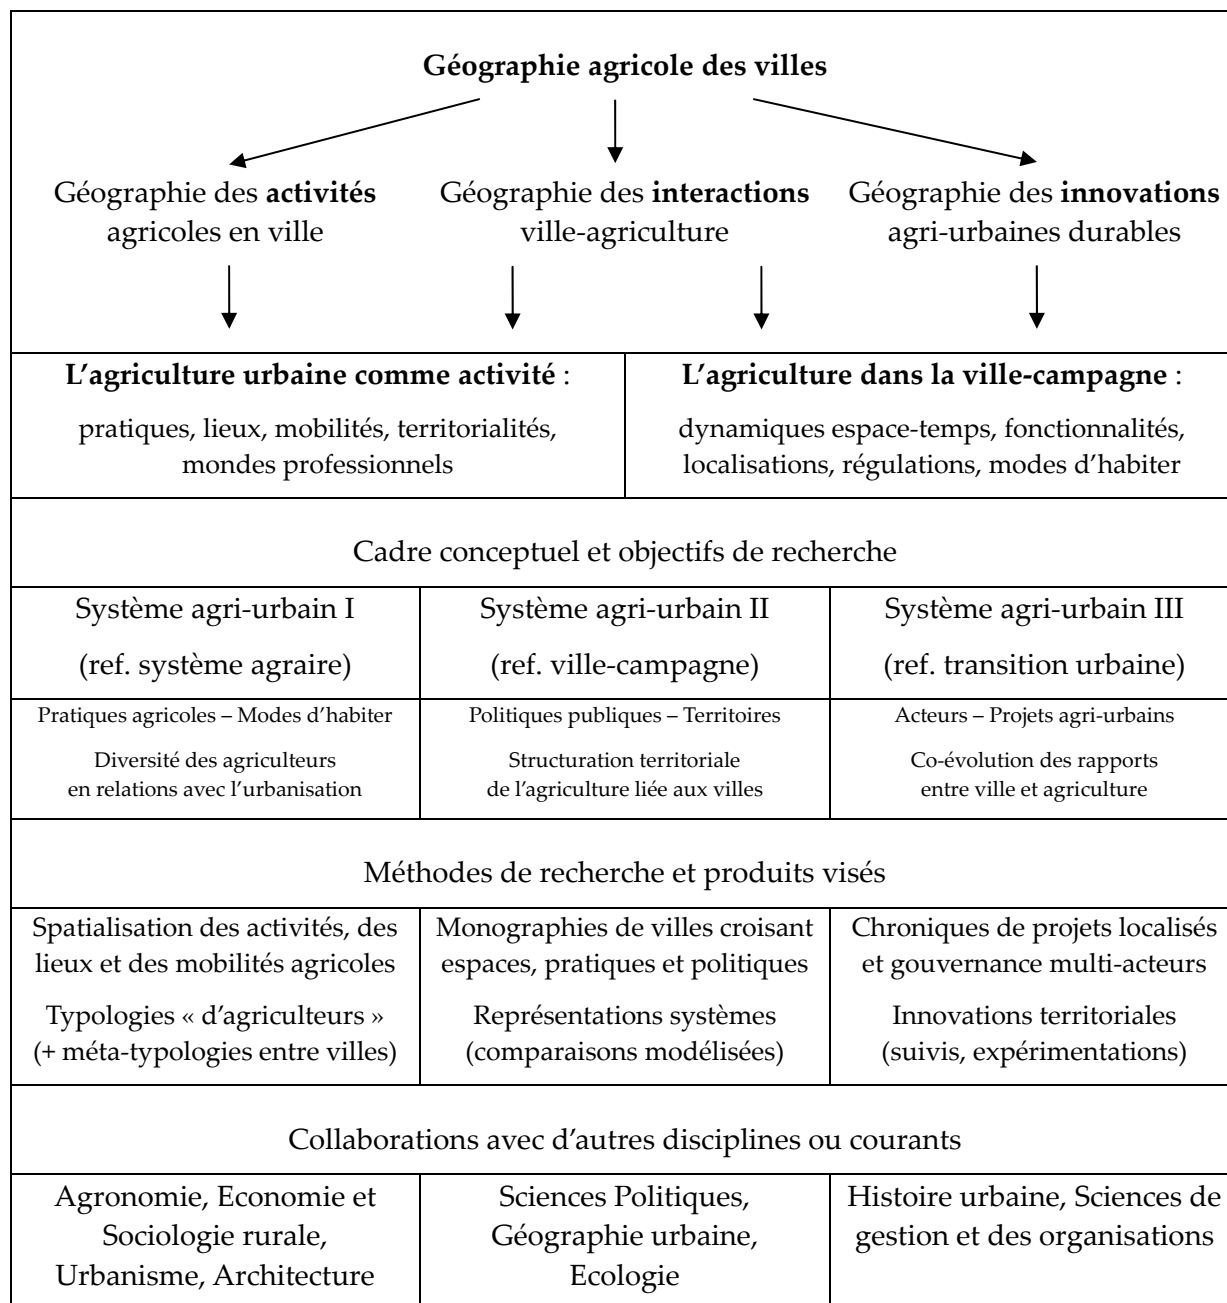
**Géographie agricole des villes**

Géographie des **activités** agricoles en ville

Géographie des **interactions** ville-agriculture

Géographie des **innovations** agri-urbaines durables

**L'agriculture urbaine comme activité** :

pratiques, lieux, mobilités, territorialités, mondes professionnels

**L'agriculture dans la ville-campagne** :

dynamiques espace-temps, fonctionnalités, localisations, régulations, modes d'habiter

Cadre conceptuel et objectifs de recherche

| Système agri-urbain I (ref. système agraire) | Système agri-urbain II (ref. ville-campagne) | Système agri-urbain III (ref. transition urbaine) |
|---|---|---|
| Pratiques agricoles – Modes d'habiter Diversité des agriculteurs en relations avec l'urbanisation | Politiques publiques – Territoires Structuration territoriale de l'agriculture liée aux villes | Acteurs – Projets agri-urbains Co-évolution des rapports entre ville et agriculture |

Méthodes de recherche et produits visés

| Spatialisation des activités, des lieux et des mobilités agricoles Typologies « d'agriculteurs » (+ méta-typologies entre villes) | Monographies de villes croisant espaces, pratiques et politiques Représentations systèmes (comparaisons modélisées) | Chroniques de projets localisés et gouvernance multi-acteurs Innovations territoriales (suivis, expérimentations) |
|---|---|---|

Collaborations avec d'autres disciplines ou courants

| Agronomie, Economie et Sociologie rurale, Urbanisme, Architecture | Sciences Politiques, Géographie urbaine, Ecologie | Histoire urbaine, Sciences de gestion et des organisations |
|---|---|---|